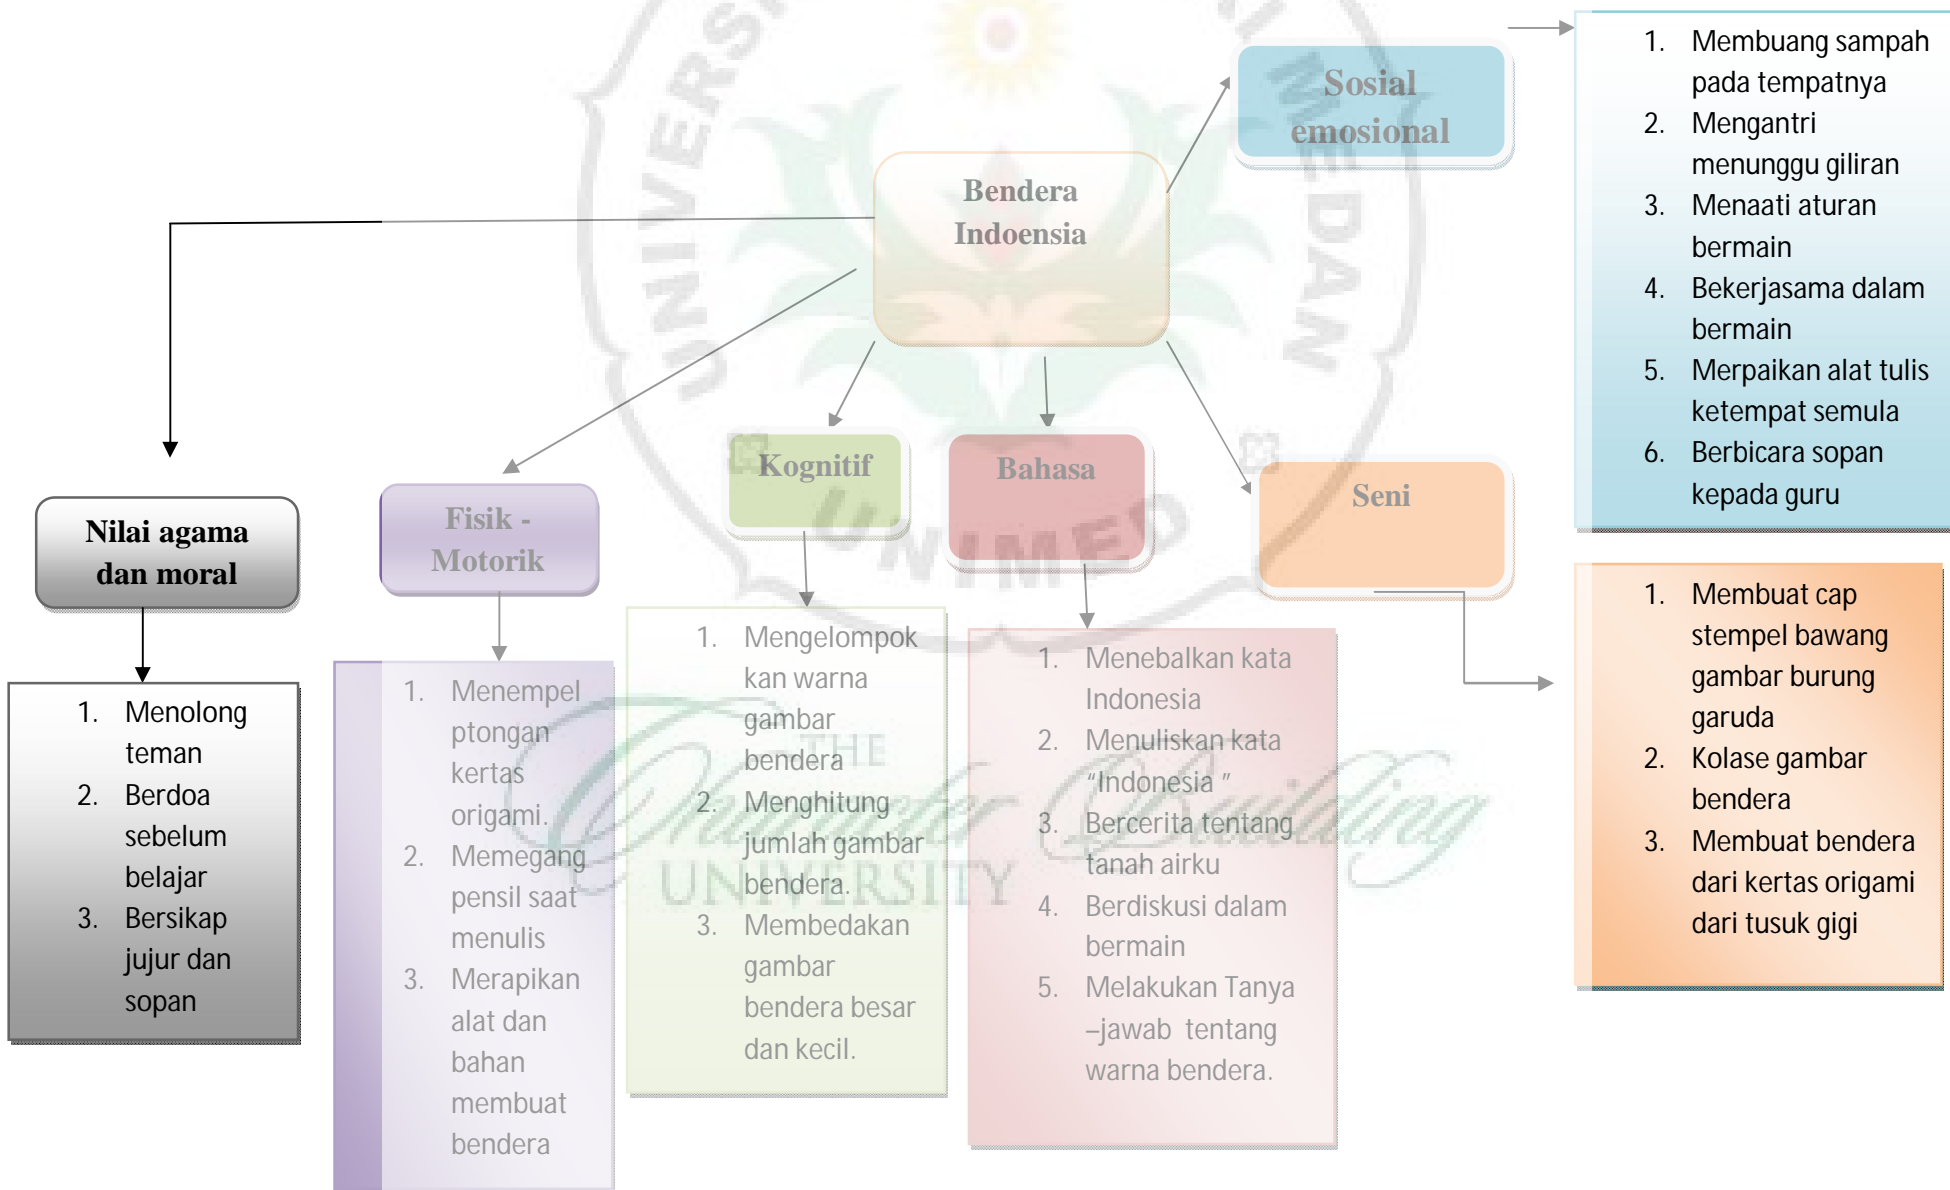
Bendera Indoensia

Sosial emosional

1. Membuang sampah pada tempatnya
2. Mengantri menunggu giliran
3. Menaati aturan bermain
4. Bekerjasama dalam bermain
5. Merpaikan alat tulis ketempat semula
6. Berbicara sopan kepada guru

Nilai agama dan moral

1. Menolong teman
2. Berdoa sebelum belajar
3. Bersikap jujur dan sopan

Fisik - Motorik

1. Menempel ptongan kertas origami.
2. Memegang pensil saat menulis
3. Merapikan alat dan bahan membuat bendera

Kognitif

1. Mengelompok kan warna gambar bendera
2. Menghitung jumlah gambar bendera.
3. Membedakan gambar bendera besar dan kecil.

Bahasa

1. Menebalkan kata Indonesia
2. Menuliskan kata "Indonesia "
3. Bercerita tentang tanah airku
4. Berdiskusi dalam bermain
5. Melakukan Tanya –jawab tentang warna bendera.

Seni

1. Membuat cap stempel bawang gambar burung garuda
2. Kolase gambar bendera
3. Membuat bendera dari kertas origami dari tusuk gigi